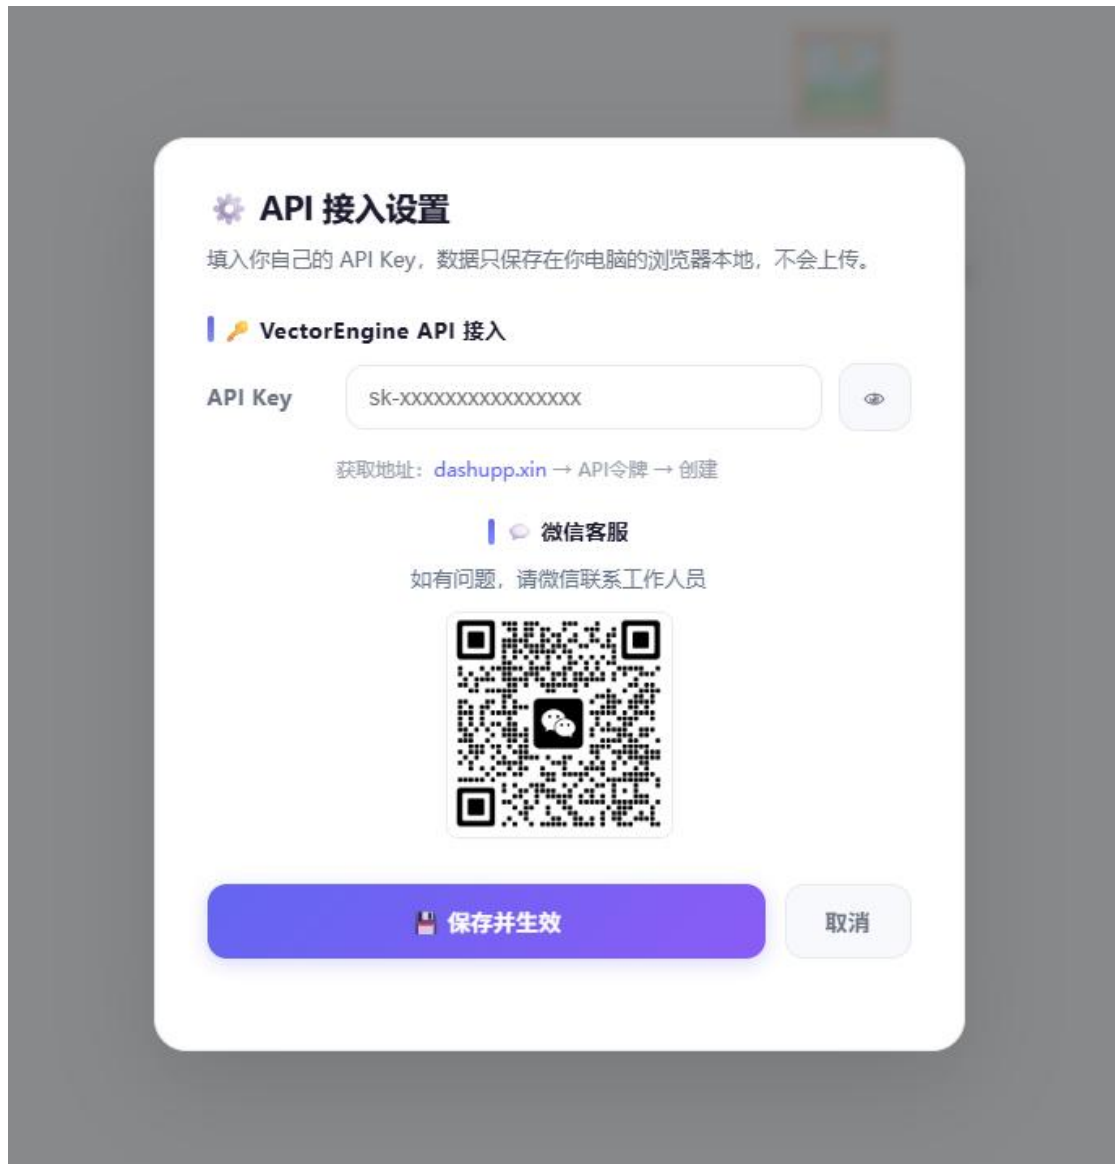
API 接入设置

填入你自己的 API Key，数据只保存在你电脑的浏览器本地，不会上传。

VectorEngine API 接入

API Key

sk-xxxxxxxxxxxxxxxx

获取地址：dashupp.xin → API令牌 → 创建

微信客服

如有问题，请微信联系工作人员

保存并生效

取消